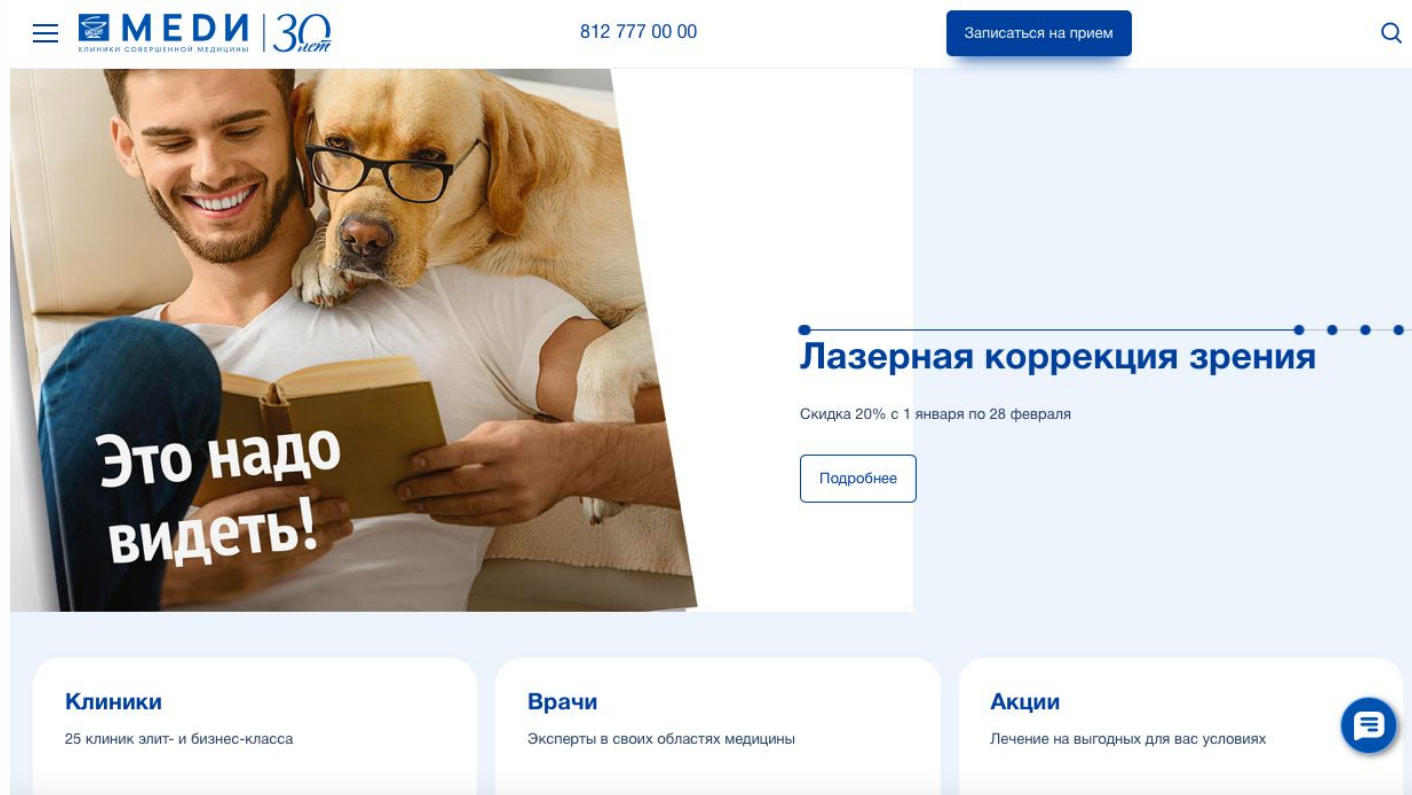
МЕДИ | 30 лет
КЛИНИКИ СОВЕРШЕННОЙ МЕДИЦИНЫ

812 777 00 00

Записаться на прием

Это надо видеть!

Лазерная коррекция зрения

Скидка 20% с 1 января по 28 февраля

Подробнее

Клиники
25 клиник элит- и бизнес-класса

Врачи
Эксперты в своих областях медицины

Акции
Лечение на выгодных для вас условиях